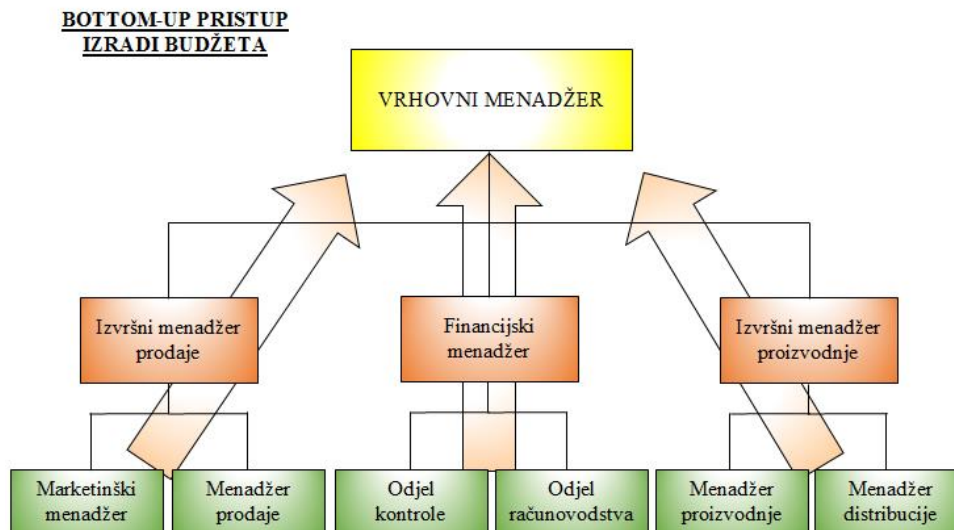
BOTTOM-UP PRISTUP IZRADI BUDŽETA

VRHOVNI MENADŽER

Izvršni menadžer prodaje

Financijski menadžer

Izvršni menadžer proizvodnje

Marketinški menadžer

Menadžer prodaje

Odjel kontrole

Odjel računovodstva

Menadžer proizvodnje

Menadžer distribucije